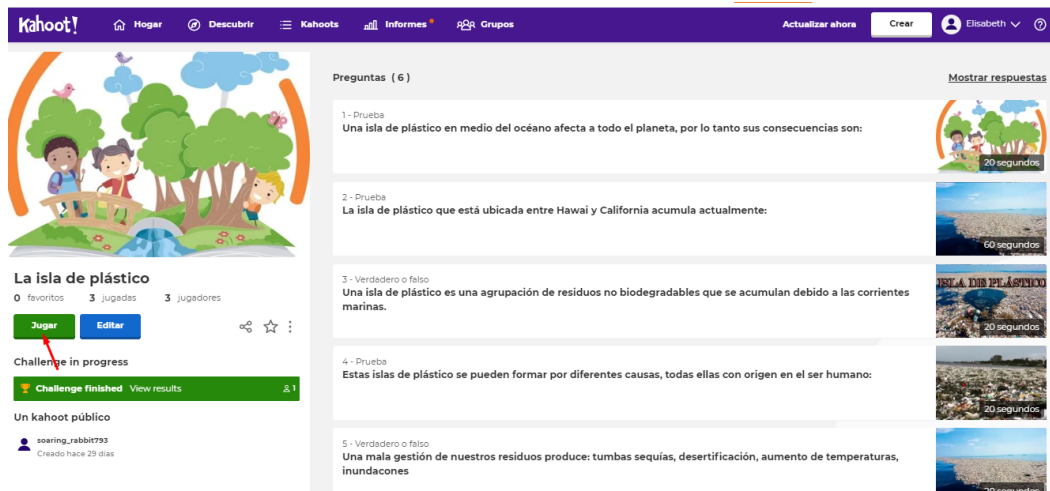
Kahoot! Hogar Descubrir Kahoots Informes Grupos Actualizar ahora Crear Elisabeth

La isla de plástico
0 favoritos 3 jugadas 3 jugadores
Jugar Editar
Challenge in progress
Challenge finished View results 1
Un kahoot público
soaring_rabbit793
Creado hace 29 días

Preguntas (6)
Mostrar respuestas

1 - Prueba
Una isla de plástico en medio del océano afecta a todo el planeta, por lo tanto sus consecuencias son:
20 segundos

2 - Prueba
La isla de plástico que está ubicada entre Hawai y California acumula actualmente:
60 segundos

3 - Verdadero o falso
Una isla de plástico es una agrupación de residuos no biodegradables que se acumulan debido a las corrientes marinas.
ISLA DE PLÁSTICO
20 segundos

4 - Prueba
Estas islas de plástico se pueden formar por diferentes causas, todas ellas con origen en el ser humano:
20 segundos

5 - Verdadero o falso
Una mala gestión de nuestros residuos produce: tumbas sequías, desertificación, aumento de temperaturas, inundaciones
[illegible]